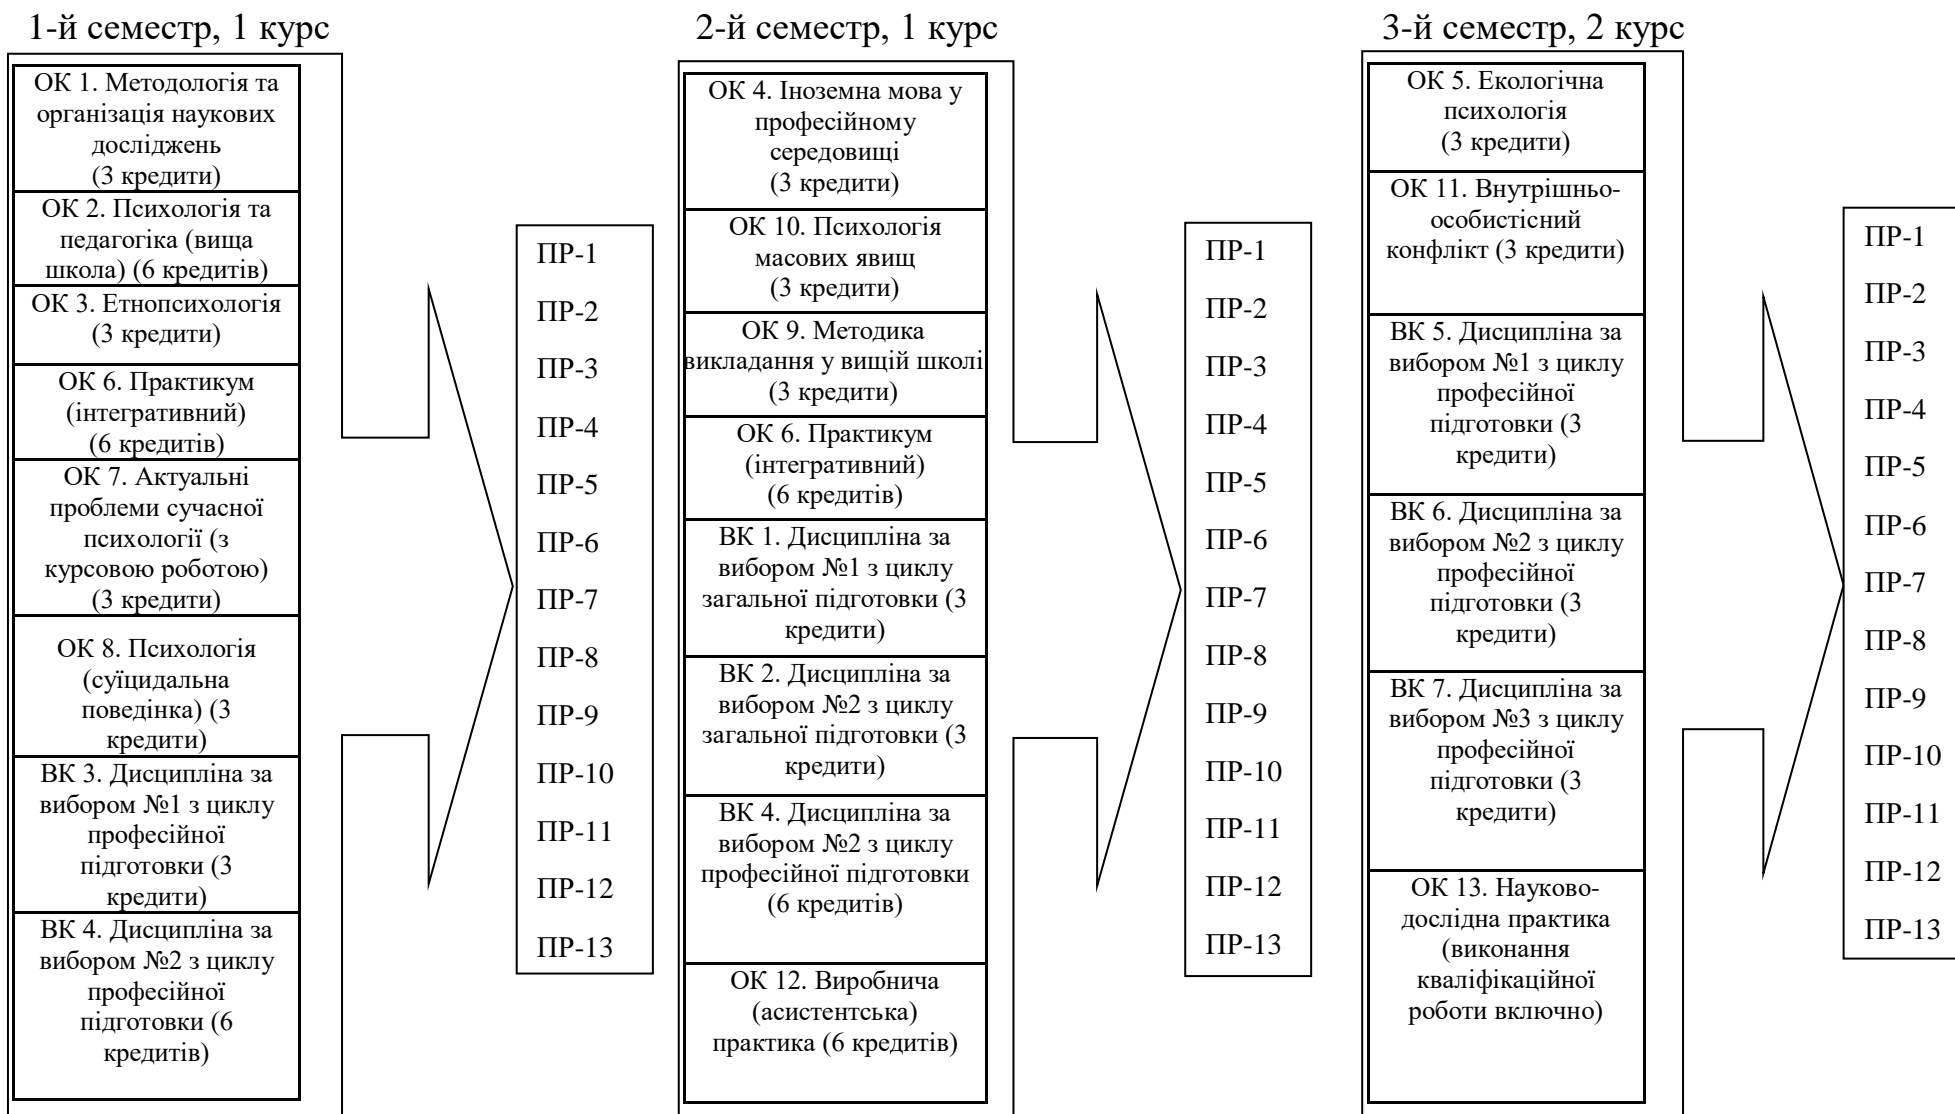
1-й семестр, 1 курс

ОК 1. Методологія та організація наукових досліджень (3 кредити)

ОК 2. Психологія та педагогіка (вища школа) (6 кредитів)

ОК 3. Етнопсихологія (3 кредити)

ОК 6. Практикум (інтегративний) (6 кредитів)

ОК 7. Актуальні проблеми сучасної психології (з курсовою роботою) (3 кредити)

ОК 8. Психологія (суїцидальна поведінка) (3 кредити)

ВК 3. Дисципліна за вибором №1 з циклу професійної підготовки (3 кредити)

ВК 4. Дисципліна за вибором №2 з циклу професійної підготовки (6 кредитів)

ПР-1
ПР-2
ПР-3
ПР-4
ПР-5
ПР-6
ПР-7
ПР-8
ПР-9
ПР-10
ПР-11
ПР-12
ПР-13

2-й семестр, 1 курс

ОК 4. Іноземна мова у професійному середовищі (3 кредити)

ОК 10. Психологія масових явищ (3 кредити)

ОК 9. Методика викладання у вищій школі (3 кредити)

ОК 6. Практикум (інтегративний) (6 кредитів)

ВК 1. Дисципліна за вибором №1 з циклу загальної підготовки (3 кредити)

ВК 2. Дисципліна за вибором №2 з циклу загальної підготовки (3 кредити)

ВК 4. Дисципліна за вибором №2 з циклу професійної підготовки (6 кредитів)

ОК 12. Виробнича (асистентська) практика (6 кредитів)

ПР-1
ПР-2
ПР-3
ПР-4
ПР-5
ПР-6
ПР-7
ПР-8
ПР-9
ПР-10
ПР-11
ПР-12
ПР-13

3-й семестр, 2 курс

ОК 5. Екологічна психологія (3 кредити)

ОК 11. Внутрішньо-особистісний конфлікт (3 кредити)

ВК 5. Дисципліна за вибором №1 з циклу професійної підготовки (3 кредити)

ВК 6. Дисципліна за вибором №2 з циклу професійної підготовки (3 кредити)

ВК 7. Дисципліна за вибором №3 з циклу професійної підготовки (3 кредити)

ОК 13. Науково-дослідна практика (виконання кваліфікаційної роботи включно)

ПР-1
ПР-2
ПР-3
ПР-4
ПР-5
ПР-6
ПР-7
ПР-8
ПР-9
ПР-10
ПР-11
ПР-12
ПР-13